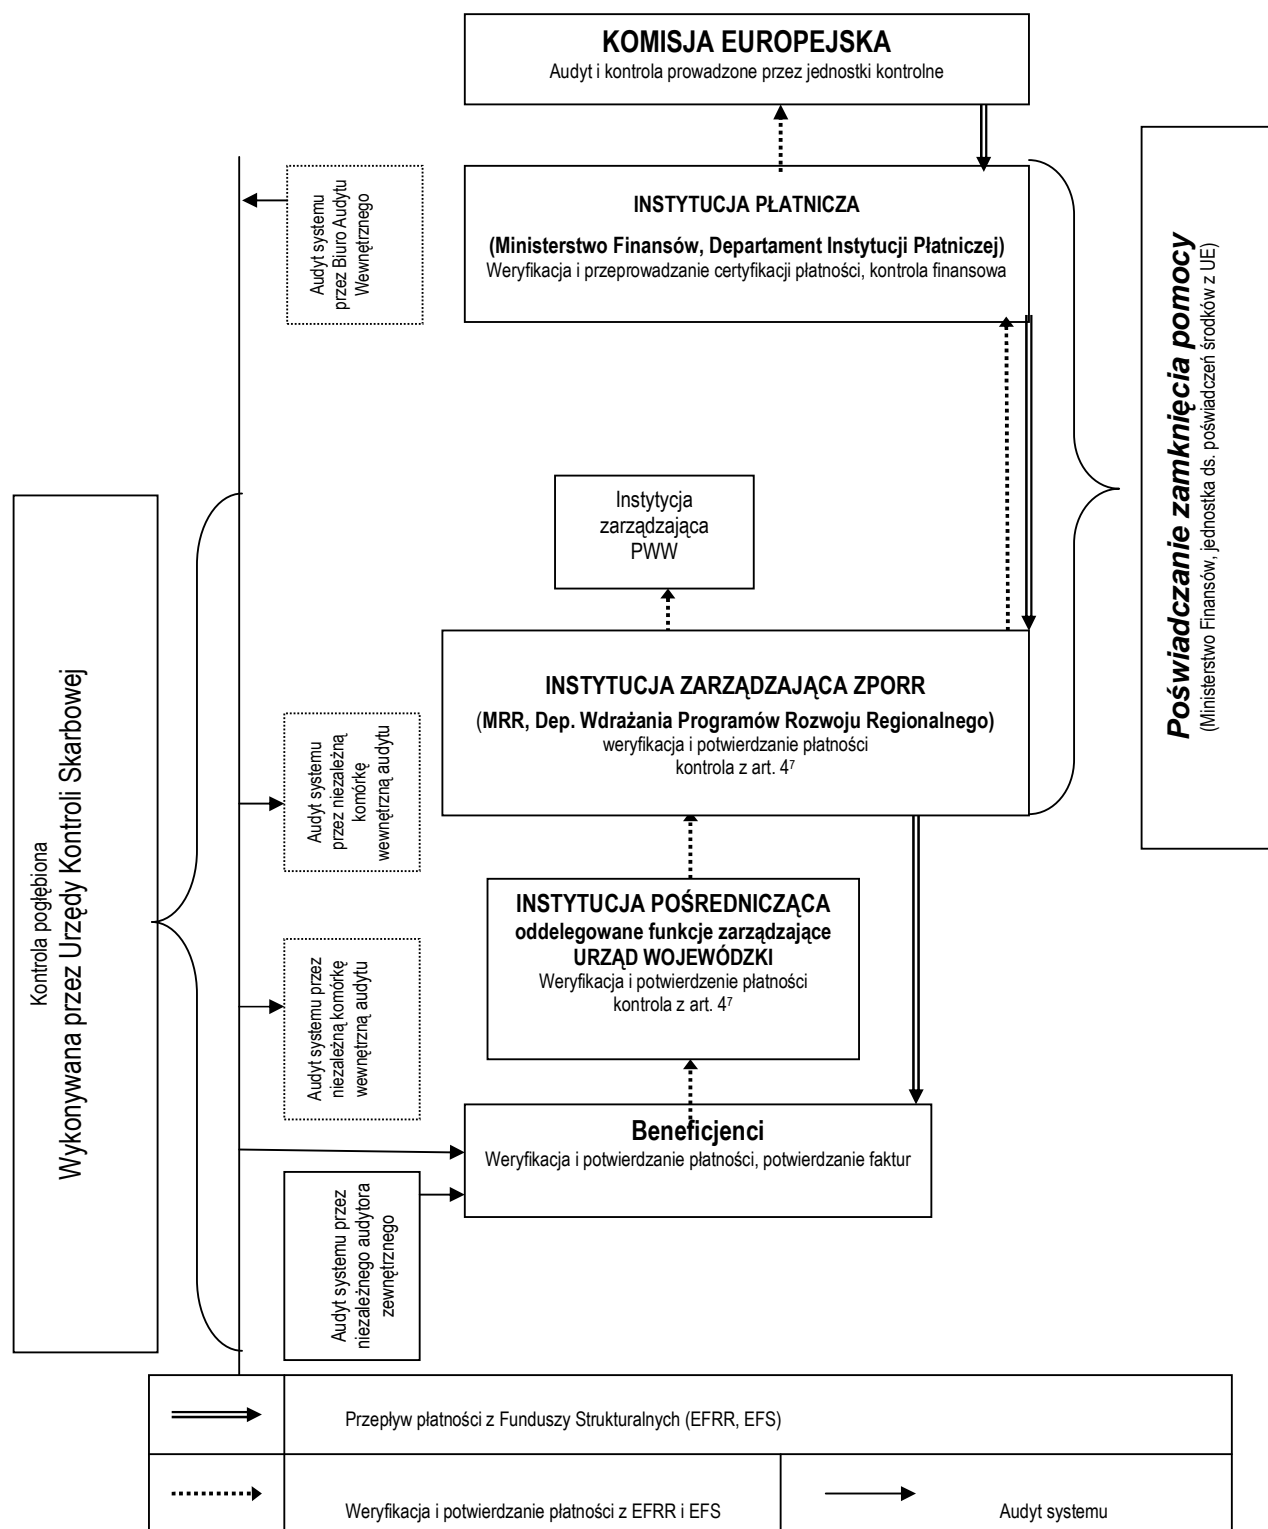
**KOMISJA EUROPEJSKA**
Audyt i kontrola prowadzone przez jednostki kontrolne

Audyt systemu przez Biuro Audytu Wewnętrznego

**INSTYTUCJA PŁATNICZA**

**(Ministerstwo Finansów, Departament Instytucji Płatniczej)**
Weryfikacja i przeprowadzanie certyfikacji płatności, kontrola finansowa

**Poświadczanie zamknięcia pomocy**
(Ministerstwo Finansów, jednostka ds. poświadczeń środków z UE)

Instytycja zarządzająca PWW

**INSTYTUCJA ZARZĄDZAJĄCA ZPORR**
(**MRR, Dep. Wdrażania Programów Rozwoju Regionalnego)**
weryfikacja i potwierdzanie płatności
kontrola z art. 4$^7$

Kontrola pogłębiona
Wykonywana przez Urzędy Kontroli Skarbowej

Audyt systemu przez niezależną komórkę wewnętrzną audytu

**INSTYTUCJA POŚREDNICZĄCA**
**oddelegowane funkcje zarządzające**
**URZĄD WOJEWÓDZKI**
Weryfikacja i potwierdzenie płatności
kontrola z art. 4$^7$

Audyt systemu przez niezależną komórkę wewnętrzną audytu

**Beneficjenci**
Weryfikacja i potwierdzanie płatności, potwierdzanie faktur

Audyt systemu przez niezależnego audytora zewnętrznego

| | |
|---|---|
| ⟹ | Przepływ płatności z Funduszy Strukturalnych (EFRR, EFS) |
| ⋯→ | Weryfikacja i potwierdzanie płatności z EFRR i EFS | → | Audyt systemu |